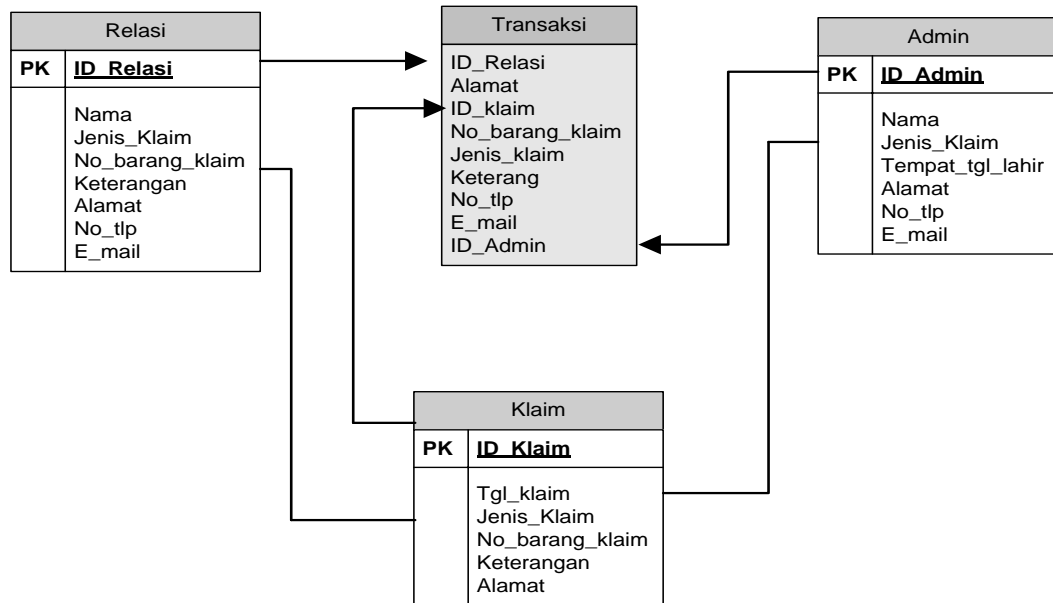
Relasi

PK ID_Relasi

Nama
Jenis_Klaim
No_barang_klaim
Keterangan
Alamat
No_tlp
E_mail

Transaksi

ID_Relasi
Alamat
ID_klaim
No_barang_klaim
Jenis_klaim
Keterang
No_tlp
E_mail
ID_Admin

Admin

PK ID_Admin

Nama
Jenis_Klaim
Tempat_tgl_lahir
Alamat
No_tlp
E_mail

Klaim

PK ID_Klaim

Tgl_klaim
Jenis_Klaim
No_barang_klaim
Keterangan
Alamat